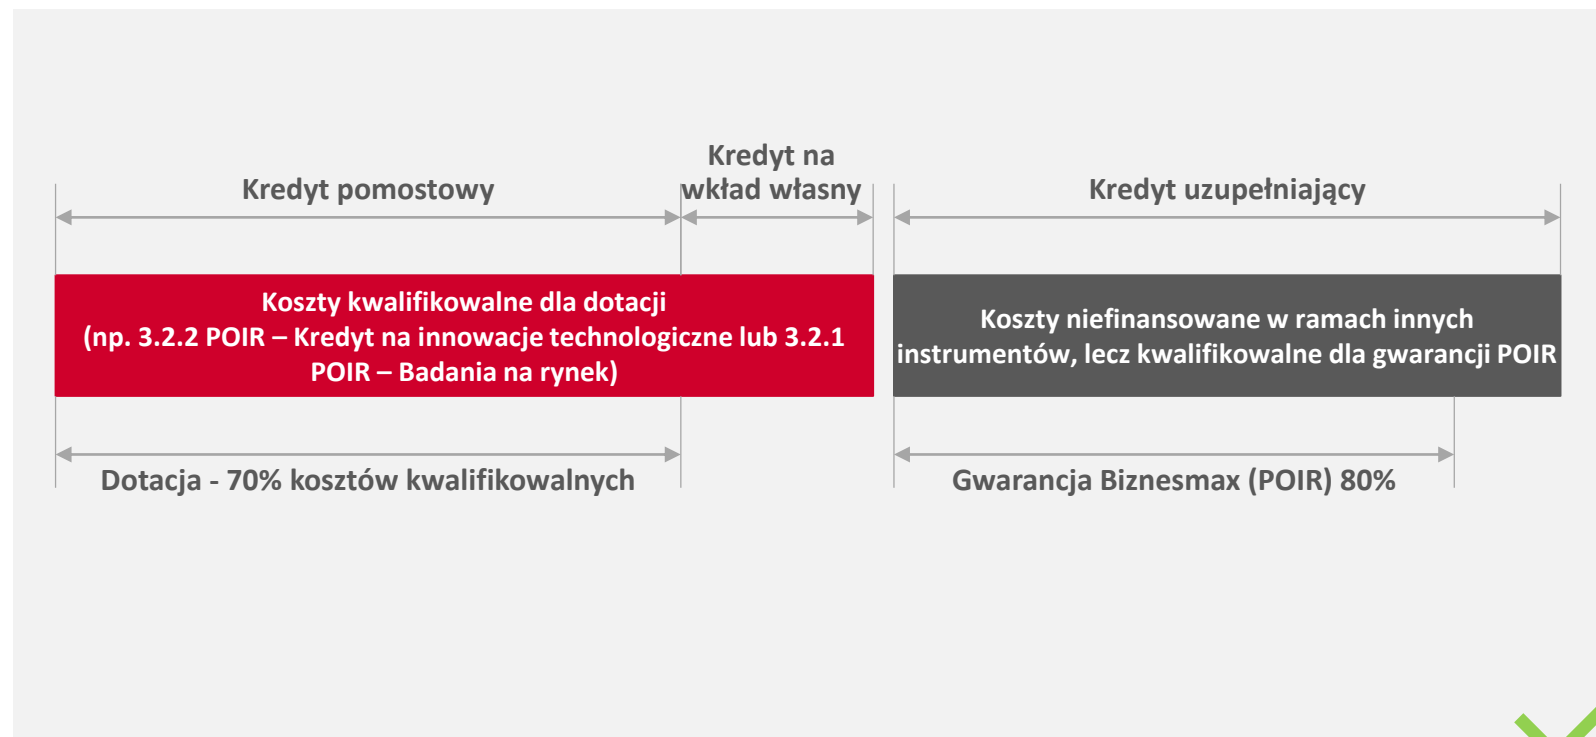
Kredyt pomostowy

Kredyt na wkład własny

Kredyt uzupełniający

Koszty kwalifikowalne dla dotacji
(np. 3.2.2 POIR – Kredyt na innowacje technologiczne lub 3.2.1 POIR – Badania na rynek)

Koszty niefinansowane w ramach innych instrumentów, lecz kwalifikowalne dla gwarancji POIR

Dotacja - 70% kosztów kwalifikowalnych

Gwarancja Biznesmax (POIR) 80%